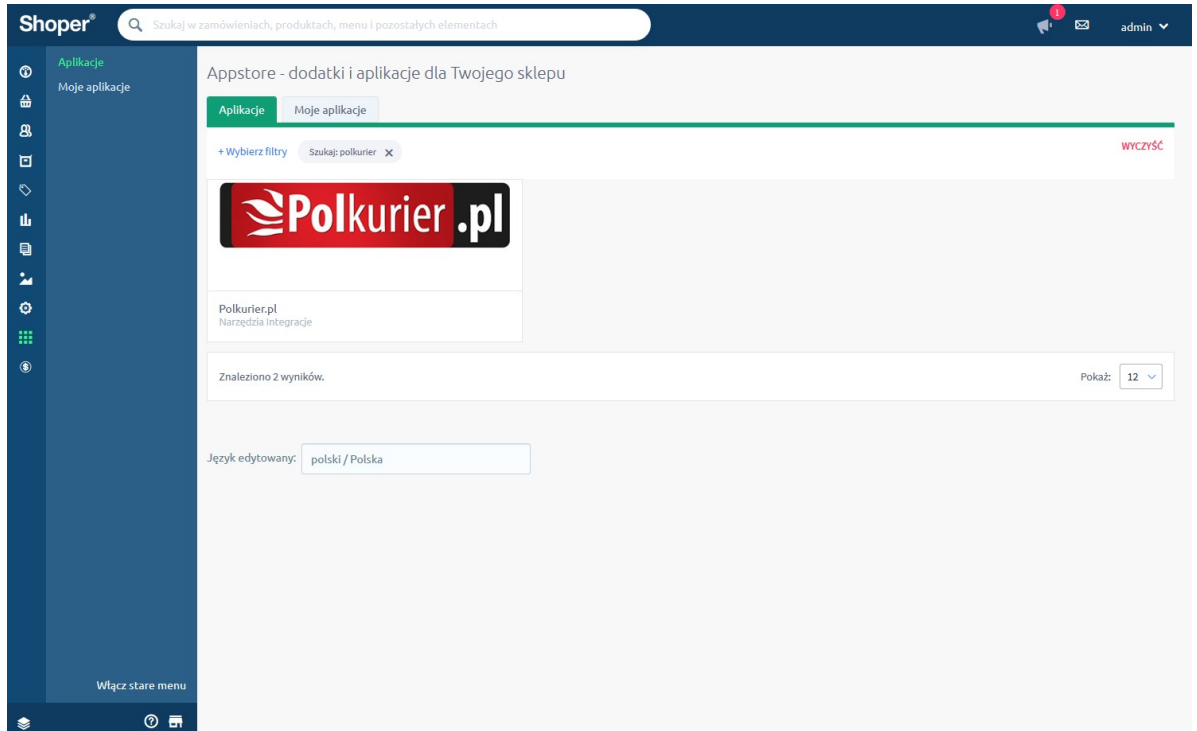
Shoper®

Szukaj w zamówieniach, produktach, menu i pozostałych elementach

1

admin

Aplikacje
Moje aplikacje

Appstore - dodatki i aplikacje dla Twojego sklepu

Aplikacje | Moje aplikacje

+ Wybierz filtry   Szukaj: polkurier ×

WYCZYŚĆ

Polkurier.pl

Polkurier.pl
Narzędzia Integracje

Znaleziono 2 wyników.

Pokaż: 12

Język edytowany: polski / Polska

Włącz stare menu